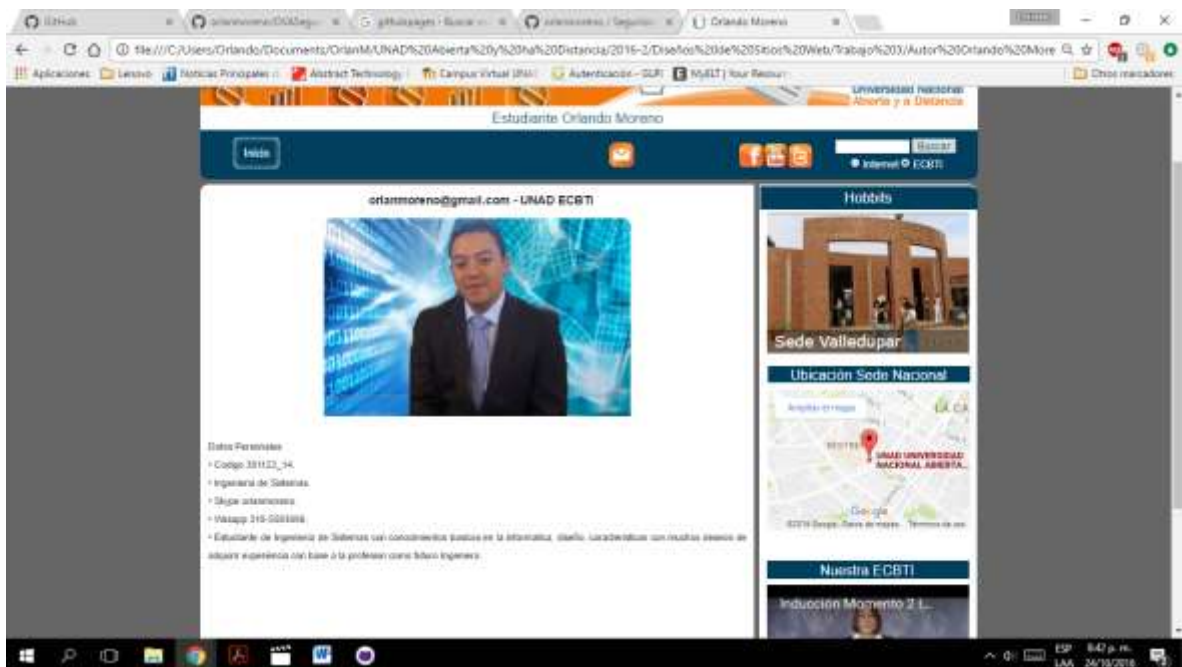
GitHub | orlanmoreno/DiSSeguri | github pages - Buscar | orlanmoreno / Seguri | Orlando Moreno

file:///C:/Users/Orlando/Documents/OrlanM/UNAD%20Abierta%20y%20a%20Distancia/2016-2/Diseños%20de%20Sitios%20Web/Trabajo%203/Autor%20Orlando%20More

Aplicaciones | Lenovo | Noticias Principales | Abstract Technology | Campus Virtual UNAD | Autenticación - SUR | MyELT | Your Resour | Otros marcadores

Universidad Nacional Abierta y a Distancia

Estudiante Orlando Moreno

Inicio

Buscar

Internet ECBTI

orlanmoreno@gmail.com - UNAD ECBTI

Datos Personales
• Codigo 301122_14
• Ingeniería de Sistemas
• Skype orlanmoreno
• Wasapp 316-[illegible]
• Estudiante de Ingeniería de Sistemas con conocimientos basicos en la informatica, diseño, caracterizaduo con muchos deseos de adquirir experiencia con base a la profesion como futuro ingeniero.

Hobbits

Sede Valledupar

Ubicación Sede Nacional

Ampliar el mapa

UNAD UNIVERSIDAD NACIONAL ABIERTA...

Google
©2016 Google · Datos de mapas · Términos de uso

Nuestra ECBTI

Induccion Momento 2 L...

ESP LAA 8:42 p. m. 24/10/2016